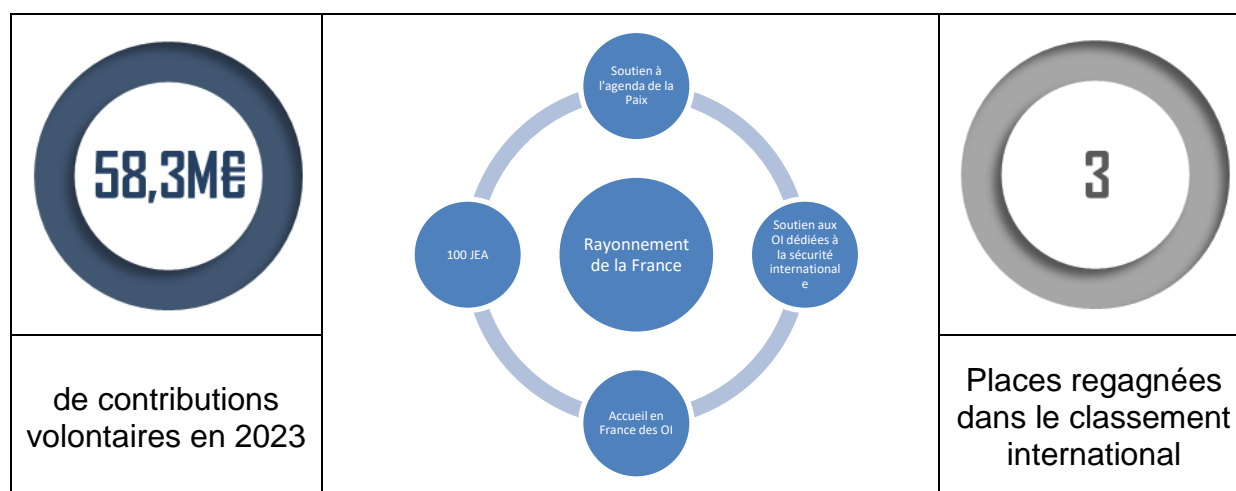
| 58,3M€ | Soutien à l'agenda de la Paix<br>Rayonnement de la France<br>100 JEA<br>Soutien aux OI dédiées à la sécurité international e<br>Accueil en France des OI | 3 |
|---|---|---|
| de contributions volontaires en 2023 | | Places regagnées dans le classement international |